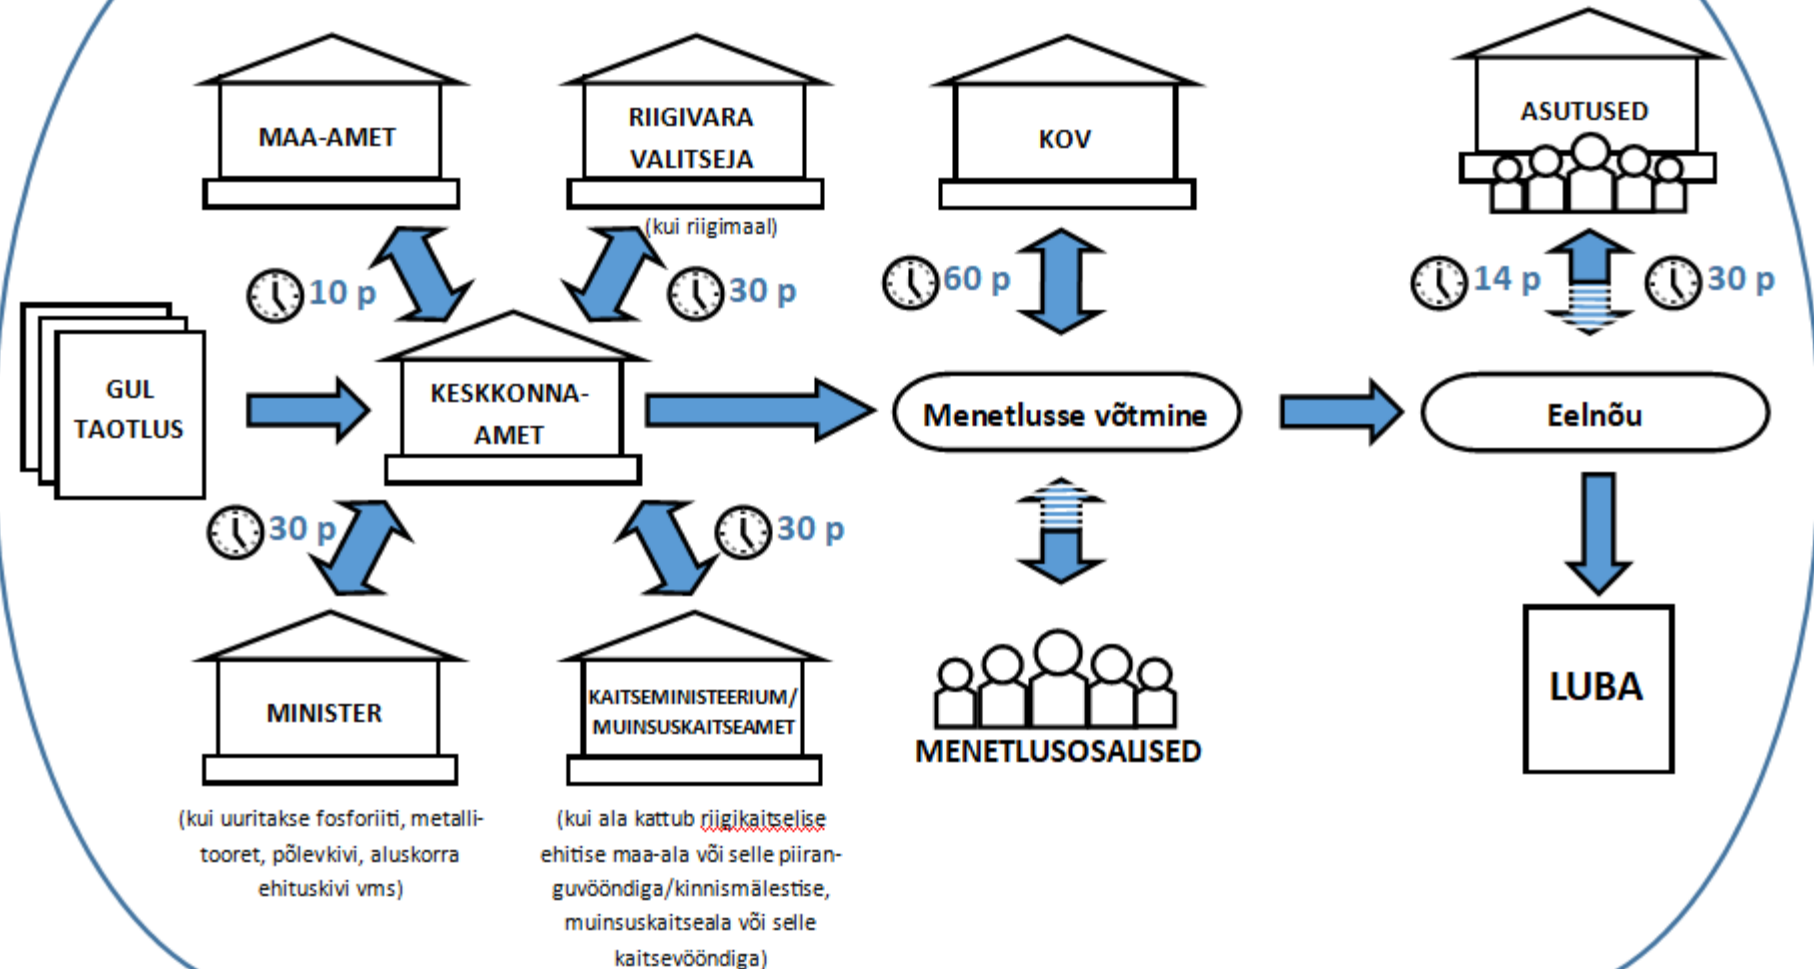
MAA-AMET

RIIGIVARA VALITSEJA

(kui riigimaal)

KOV

ASUTUSED

10 p

30 p

60 p

14 p

30 p

GUL TAOTLUS

KESKKONNA-AMET

Menetlusse võtmine

Eelnõu

30 p

30 p

MINISTER

KAITSEMINISTEERIUM/ MUINSUSKAITSEAMET

MENETLUSOSALISED

LUBA

(kui uuritakse fosforiiti, metallitooret, põlevkivi, aluskorra ehituskivi vms)

(kui ala kattub riigikaitselise ehitise maa-ala või selle piiranguvööndiga/kinnismälestise, muinsuskaitseala või selle kaitsevööndiga)